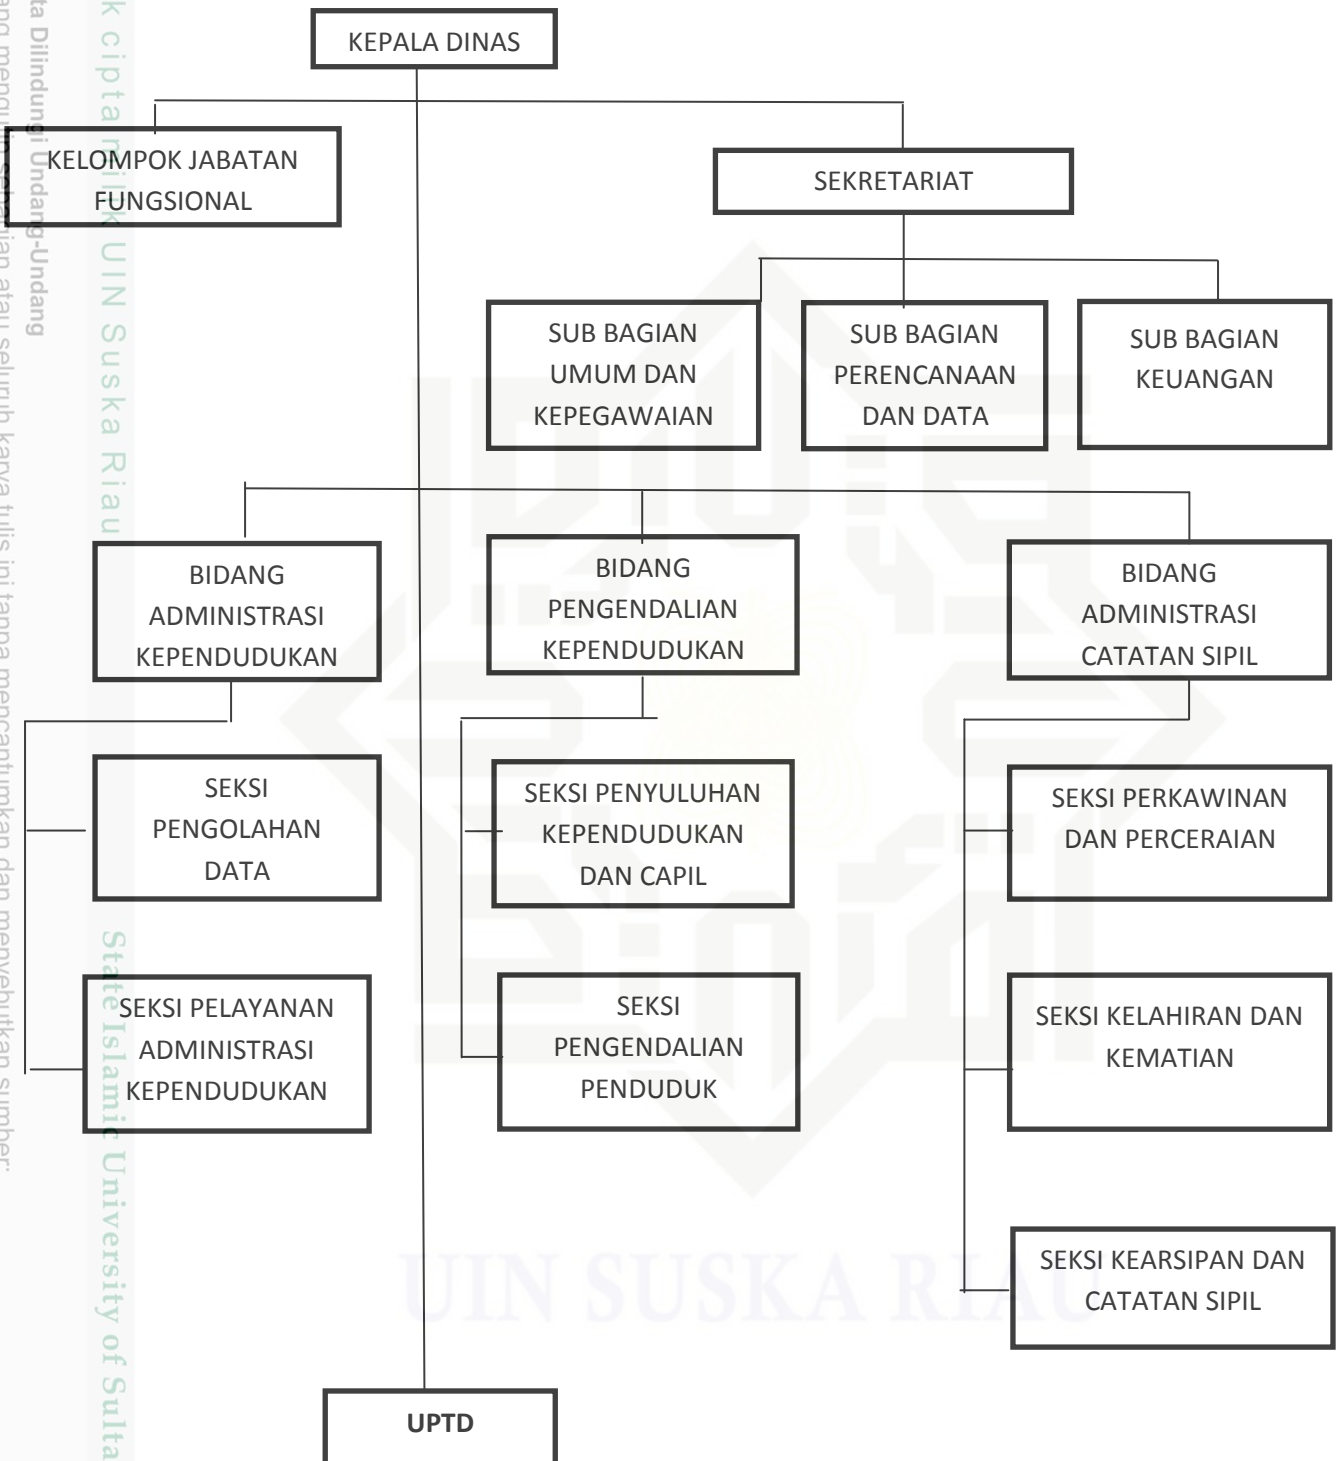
KEPALA DINAS

KELOMPOK JABATAN FUNGSIONAL

SEKRETARIAT

SUB BAGIAN UMUM DAN KEPEGAWAIAN

SUB BAGIAN PERENCANAAN DAN DATA

SUB BAGIAN KEUANGAN

BIDANG ADMINISTRASI KEPENDUDUKAN

BIDANG PENGENDALIAN KEPENDUDUKAN

BIDANG ADMINISTRASI CATATAN SIPIL

SEKSI PENGOLAHAN DATA

SEKSI PENYULUHAN KEPENDUDUKAN DAN CAPIL

SEKSI PERKAWINAN DAN PERCERAIAN

SEKSI PELAYANAN ADMINISTRASI KEPENDUDUKAN

SEKSI PENGENDALIAN PENDUDUK

SEKSI KELAHIRAN DAN KEMATIAN

SEKSI KEARSIPAN DAN CATATAN SIPIL

UPTD

k cipta milik UIN Suska Riau

State Islamic University of Sulta

ta Dilindungi Undang-Undang

ang mengutip sebagian atau seluruh karya tulis ini tanpa mencantumkan dan menyebutkan sumber:

UIN SUSKA RIAU